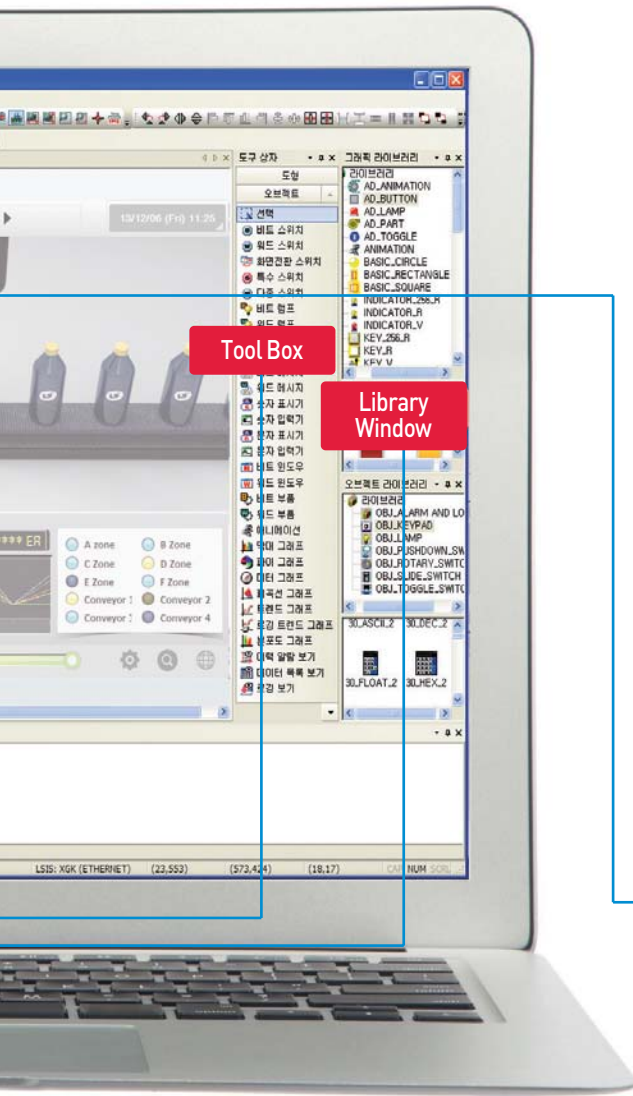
도구 상자
도형
오브젝트
선택
비트 스위치
워드 스위치
화면전환 스위치
특수 스위치
다중 스위치
비트 램프
워드 램프
워드 메시지
숫자 표시기
숫자 입력기
문자 표시기
문자 입력기
비트 윈도우
워드 윈도우
비트 부품
워드 부품
애니메이션
막대 그래프
파이 그래프
미터 그래프
꺾은선 그래프
트렌드 그래프
로깅 트렌드 그래프
분포도 그래프
이력 알람 보기
데이터 목록 보기
경 보기

그래픽 라이브러리
라이브러리
AD_ANIMATION
AD_BUTTON
AD_LAMP
AD_PART
AD_TOGGLE
ANIMATION
BASIC_CIRCLE
BASIC_RECTANGLE
BASIC_SQUARE
INDICATOR_256_R
INDICATOR_R
INDICATOR_V
KEY_256_R
KEY_R
KEY_V

오브젝트 라이브러리
라이브러리
OBJ_ALARM AND LO
OBJ_KEYPAD
OBJ_LAMP
OBJ_PUSHDOWN_SW
OBJ_ROTARY_SWITC
OBJ_SLIDE_SWITCH
OBJ_TOGGLE_SWITC
30_ASCII_2
30_DEC_2
30_FLOAT_2
30_HEX_2

13/12/06 (Fri) 11:25

A zone
B Zone
C Zone
D Zone
E Zone
F Zone
Conveyor 1
Conveyor 2
Conveyor 3
Conveyor 4

Tool Box

Library Window

LSIS: XGK (ETHERNET)
(23,553)
(573,424)
(18,17)
CAP NUM SCRL